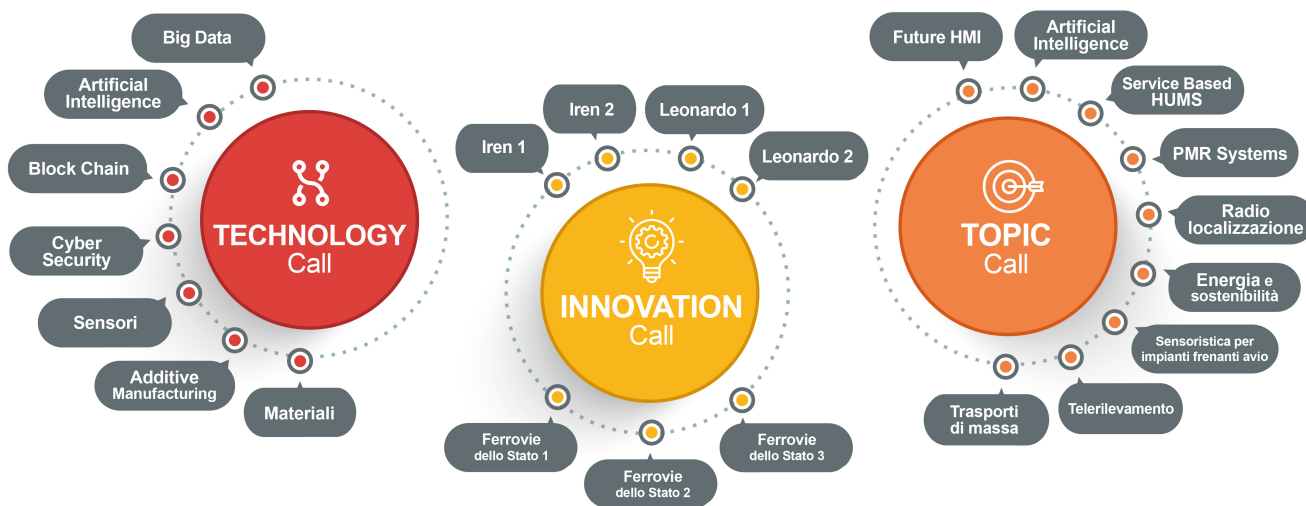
Big Data

Artificial Intelligence

Block Chain

Cyber Security

Sensori

Additive Manufacturing

Materiali

TECHNOLOGY Call

Iren 1

Iren 2

Leonardo 1

Leonardo 2

INNOVATION Call

Ferrovie dello Stato 1

Ferrovie dello Stato 2

Ferrovie dello Stato 3

Future HMI

Artificial Intelligence

Service Based HUMS

PMR Systems

Radio localizzazione

Energia e sostenibilità

Sensoristica per impianti frenanti avio

Telerilevamento

Trasporti di massa

TOPIC Call